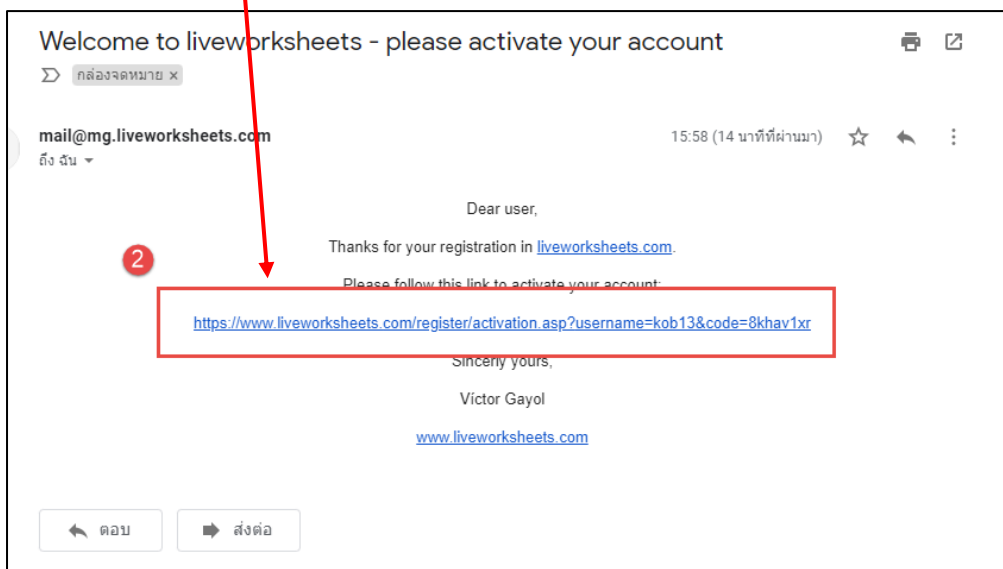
Welcome to liveworksheets - please activate your account

กล่องจดหมาย ×

mail@mg.liveworksheets.com

ถึง ฉัน

15:58 (14 นาทีที่ผ่านมา)

Dear user,

Thanks for your registration in liveworksheets.com.

2

Please follow this link to activate your account:

https://www.liveworksheets.com/register/activation.asp?username=kob13&code=8khav1xr

Sincerly yours,

Víctor Gayol

www.liveworksheets.com

ตอบ

ส่งต่อ